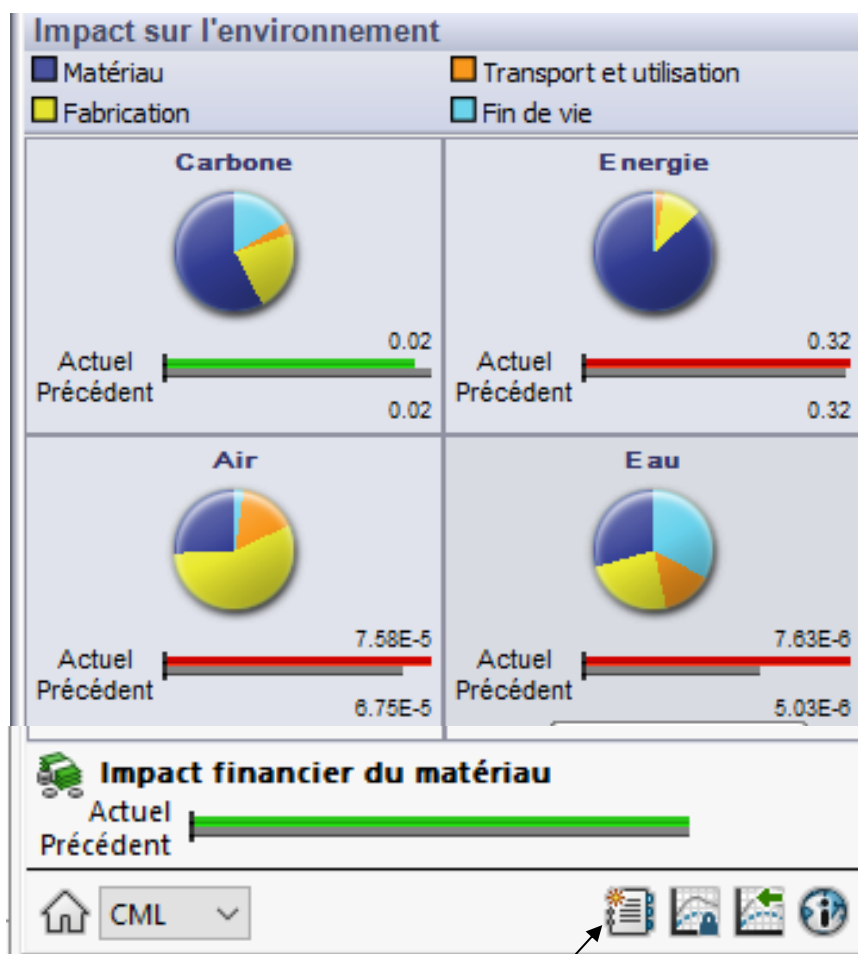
Impact sur l'environnement

Matériau
Transport et utilisation
Fabrication
Fin de vie

Carbone
0.02
Actuel
Précédent
0.02

Energie
0.32
Actuel
Précédent
0.32

Air
7.58E-5
Actuel
Précédent
6.75E-5

Eau
7.63E-6
Actuel
Précédent
5.03E-6

Impact financier du matériau
Actuel
Précédent

CML